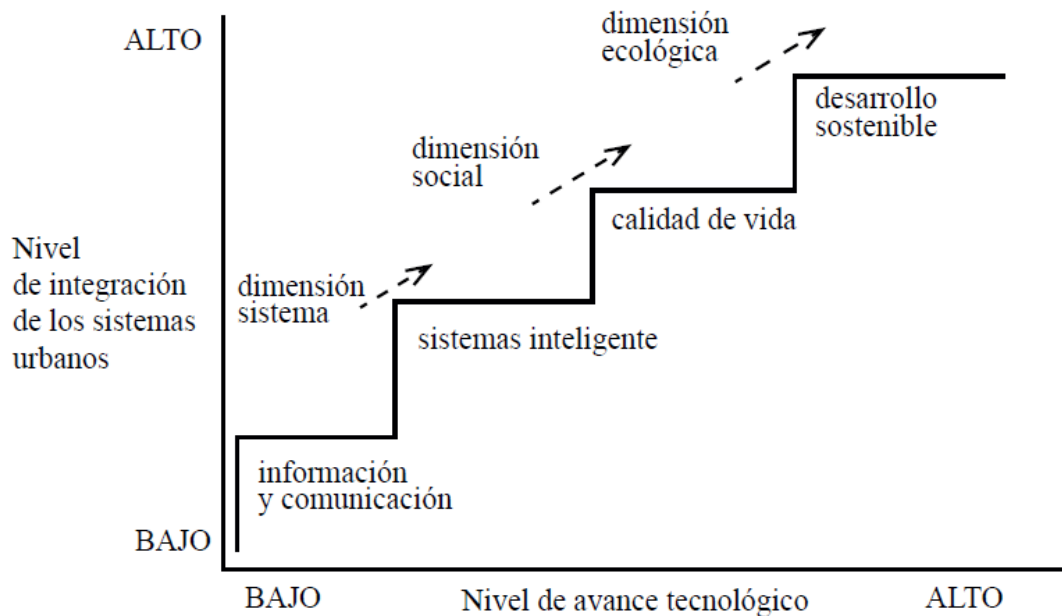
ALTO

Nivel de integración de los sistemas urbanos

BAJO

dimensión ecológica

desarrollo sostenible

dimensión social

calidad de vida

dimensión sistema

sistemas inteligente

información y comunicación

BAJO

Nivel de avance tecnológico

ALTO